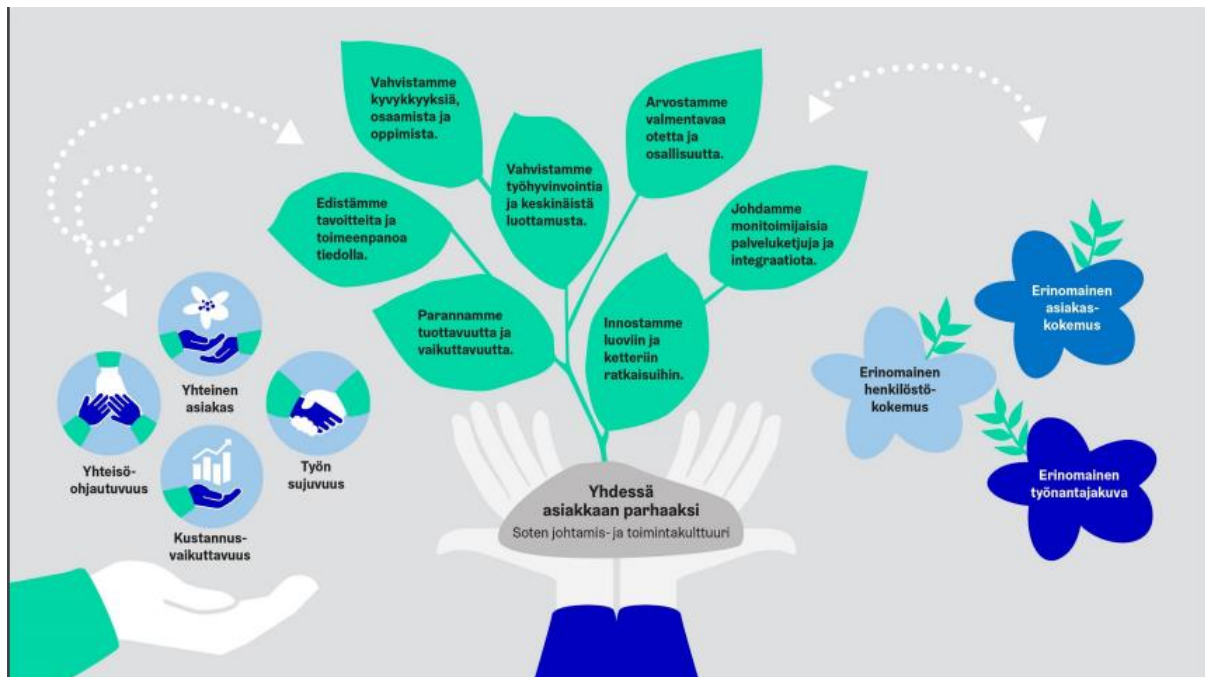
Vahvistamme kyvykkyyksiä, osaamista ja oppimista.

Arvostamme valmentavaa otetta ja osallisuutta.

Vahvistamme työhyvinvointia ja keskinäistä luottamusta.

Edistämme tavoitteita ja toimeenpanoa tiedolla.

Johdamme monitoimijaisia palveluketjuja ja integraatiota.

Parannamme tuottavuutta ja vaikuttavuutta.

Innostamme luoviin ja ketteriin ratkaisuihin.

Yhdessä asiakkaan parhaaksi

Soten johtamis- ja toimintakulttuuri

Yhteinen asiakas

Yhteisöohjautuvuus

Työn sujuvuus

Kustannusvaikuttavuus

Erinomainen asiakaskokemus

Erinomainen henkilöstökokemus

Erinomainen työnantajakuva